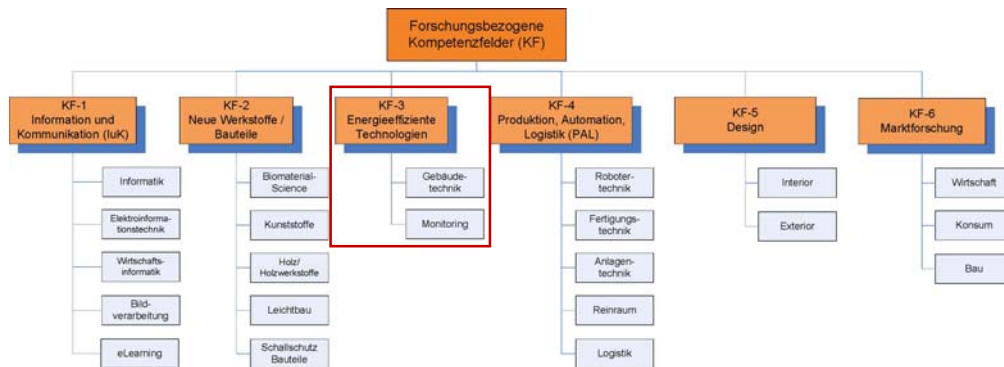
Forschungsbezogene Kompetenzfelder (KF)

KF-1
Information und Kommunikation (IuK)

Informatik

Elektroinformationstechnik

Wirtschaftsinformatik

Bildverarbeitung

eLearning

KF-2
Neue Werkstoffe / Bauteile

Biomaterial-Science

Kunststoffe

Holz/ Holzwerkstoffe

Leichtbau

Schallschutz Bauteile

KF-3
Energieeffiziente Technologien

Gebäudetechnik

Monitoring

KF-4
Produktion, Automation, Logistik (PAL)

Robotertechnik

Fertigungstechnik

Anlagentechnik

Reinraum

Logistik

KF-5
Design

Interior

Exterior

KF-6
Marktforschung

Wirtschaft

Konsum

Bau